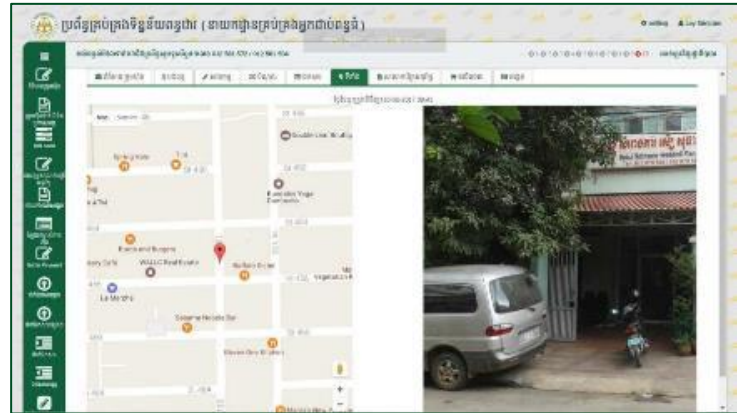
ប្រព័ន្ធគ្រប់គ្រងទិន្នន័យពន្ធដារ ( នាយកដ្ឋានគ្រប់គ្រងអ្នកជាប់ពន្ធធំ )

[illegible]

Map Satellite

Double Leaf Building

Spring Valley

Kampuchea Yoga Community

Brooklyn Burgers

WALLC Real Estate

Le Moulin

Sakura Noodle Bar

Eleven One Kitchen

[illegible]